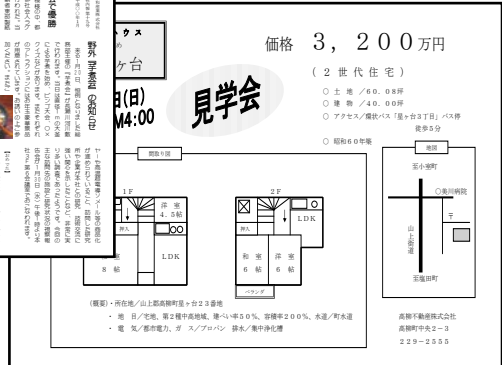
ックス
め
ヶ台

価格　３，２００万円

（２世代住宅）
○ 土 地 ／６０．０８坪
○ 建 物 ／４０．００坪
○ アクセス／瑞伏バス「星ヶ丘３丁目」バス停 徒歩５分
○ 昭和６０年築

日(日)
M4:00

見学会

間取り図

1F
洋室 4.5帖
押入
和室 8帖
LDK

2F
LDK
和室 6帖
洋室 6帖
ベランダ

地図
至小室町
○美川病院
山上街道
至塩田町
〒

（概要）・所在地／山上郡高隈町星ヶ丘２３番地
・ 地 目／宅地、第２種中高層地域、建ぺい率５０％、容積率２００％、水道／町水道
・ 電 気／東部電力、ガ ス／プロパン 排水／集中浄化槽

高隅不動産株式会社
高隅町中央２－３
２２９－２５５５

野外 芋煮会 のお知らせ

で優勝